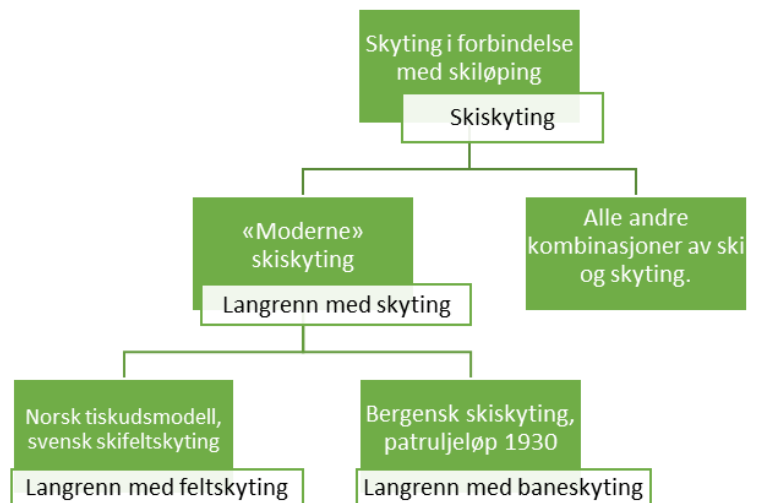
Skyting i forbindelse med skiløping

Skiskyting

«Moderne» skiskyting

Langrenn med skyting

Alle andre kombinasjoner av ski og skyting.

Norsk tiskudsmodell, svensk skifeltskyting

Langrenn med feltskyting

Bergensk skiskyting, patruljeløp 1930

Langrenn med baneskyting